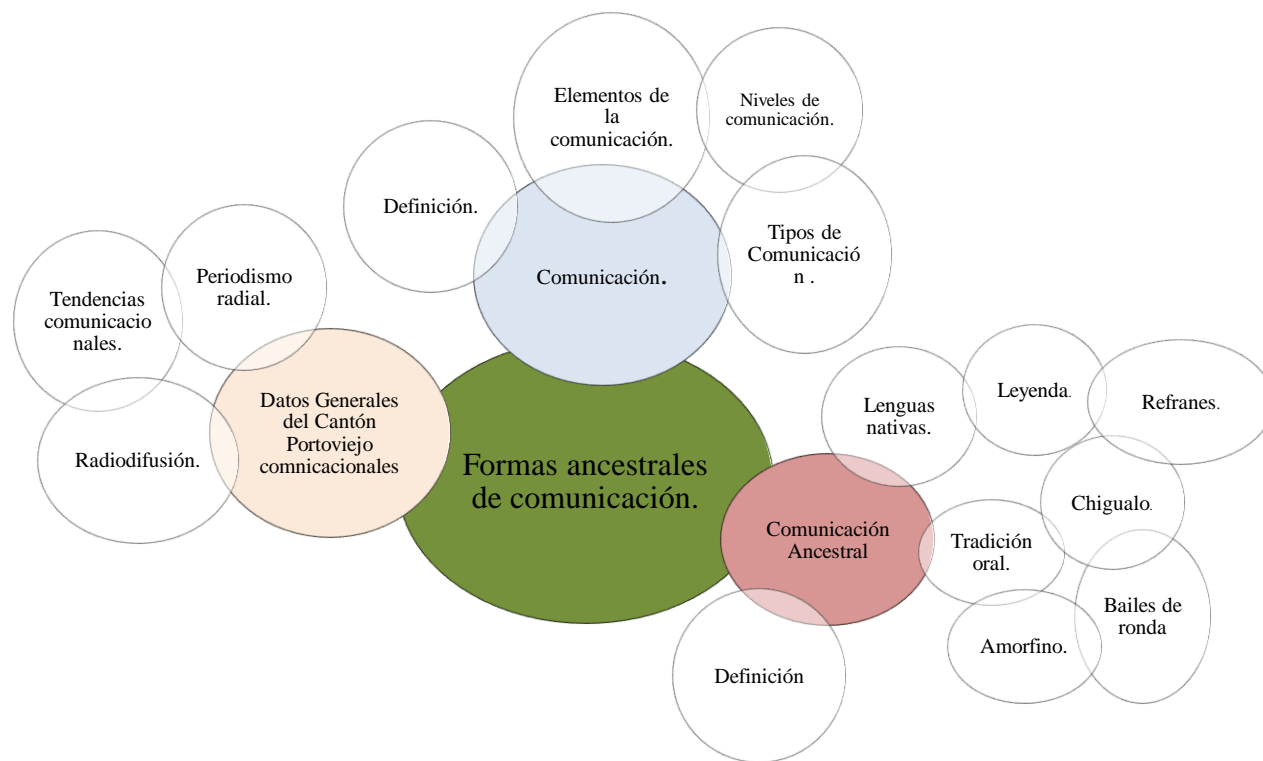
Elementos de la comunicación.

Niveles de comunicación.

Definición.

Comunicación.

Tipos de Comunicació n .

Tendencias comunicacio nales.

Periodismo radial.

Datos Generales del Cantón Portoviejo comnicacionales

Radiodifusión.

Formas ancestrales de comunicación.

Lenguas nativas.

Leyenda.

Refranes.

Chigualo.

Comunicación Ancestral

Tradición oral.

Amorfino.

Bailes de ronda

Definición